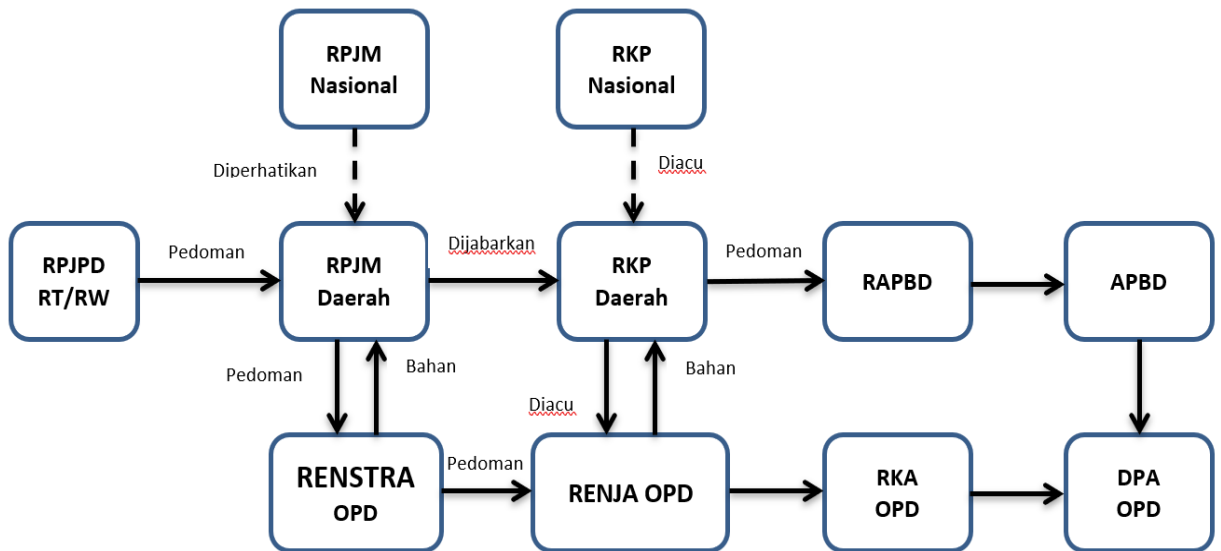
RPJM Nasional

RKP Nasional

Diperhatikan

Diacu

RPJPD RT/RW

Pedoman

RPJM Daerah

Dijabarkan

RKP Daerah

Pedoman

RAPBD

APBD

Pedoman

Bahan

Diacu

Bahan

RENSTRA OPD

Pedoman

RENJA OPD

RKA OPD

DPA OPD